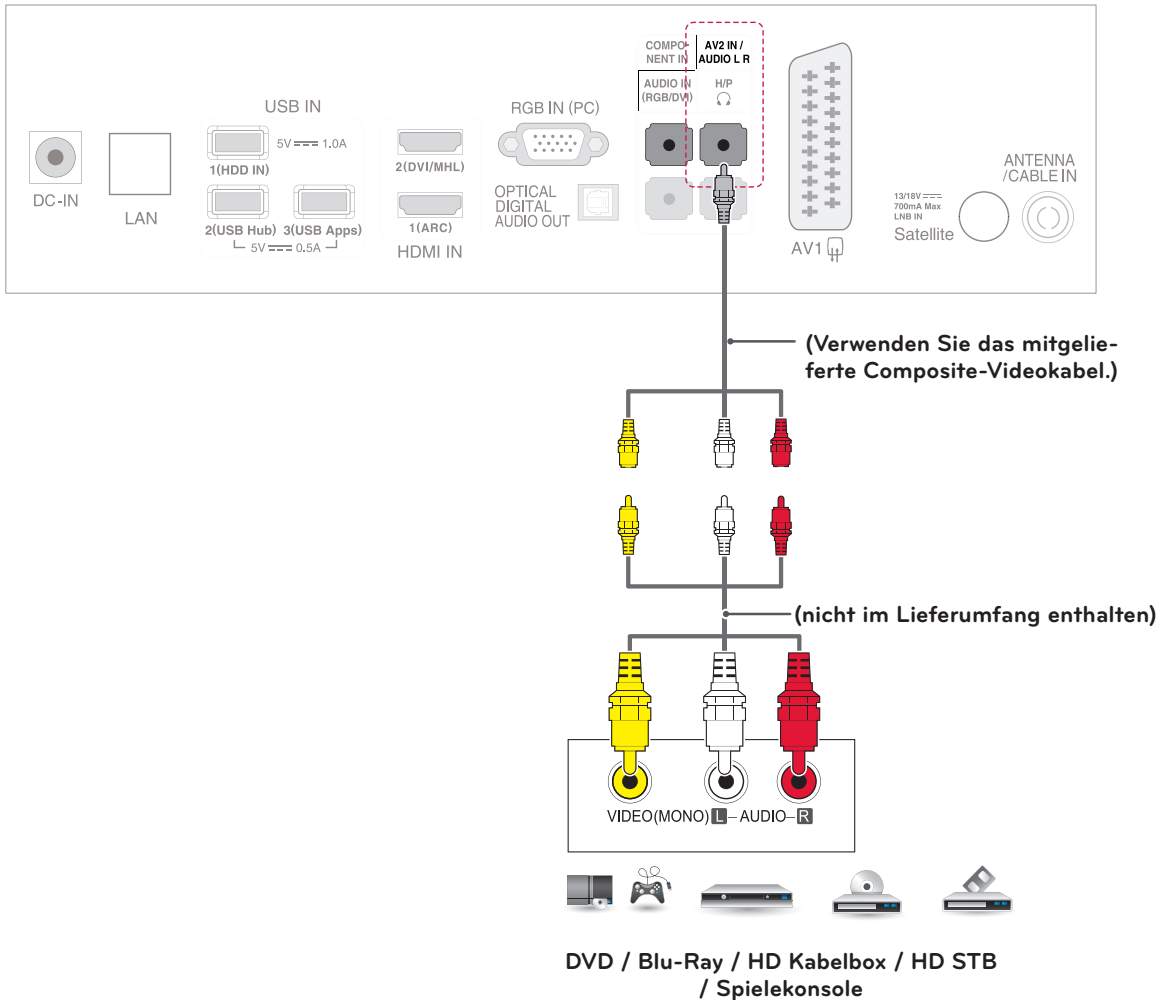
DC-IN

LAN

USB IN

5V ═══ 1.0A

1(HDD IN)

2(USB Hub) 3(USB Apps)

└ 5V ═══ 0.5A ┘

2(DVI/MHL)

1(ARC)

HDMI IN

RGB IN (PC)

OPTICAL DIGITAL AUDIO OUT

COMPONENT IN

AV2 IN / AUDIO L R

AUDIO IN (RGB/DVI)

H/P

AV1

13/18V ═══ 700mA Max LNB IN

Satellite

ANTENNA /CABLE IN

(Verwenden Sie das mitgelieferte Composite-Videokabel.)

(nicht im Lieferumfang enthalten)

VIDEO(MONO) L – AUDIO– R

DVD / Blu-Ray / HD Kabelbox / HD STB / Spielekonsole